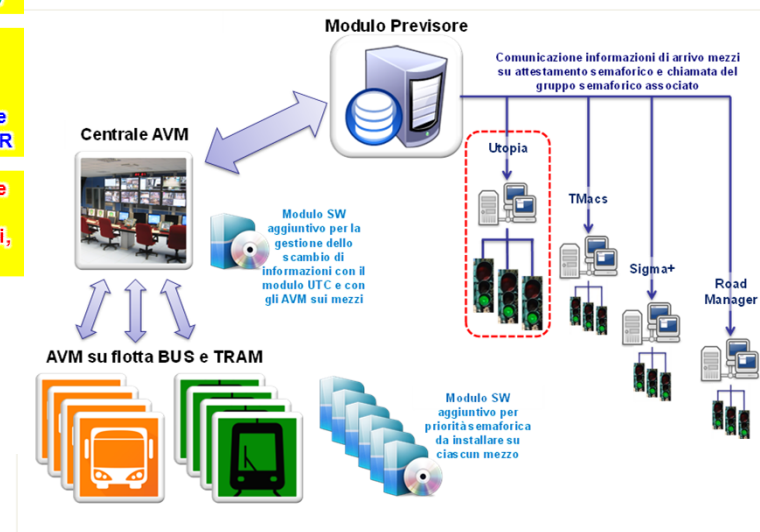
e
R

e

i,

Modulo Previsore

Comunicazione informazioni di arrivo mezzi su attestamento semaforico e chiamata del gruppo semaforico associato

Centrale AVM

Utopia

TMacs

Sigma+

Road Manager

Modulo SW aggiuntivo per la gestione dello scambio di informazioni con il modulo UTC e con gli AVM sui mezzi

AVM su flotta BUS e TRAM

Modulo SW aggiuntivo per priorità semaforica da installare su ciascun mezzo